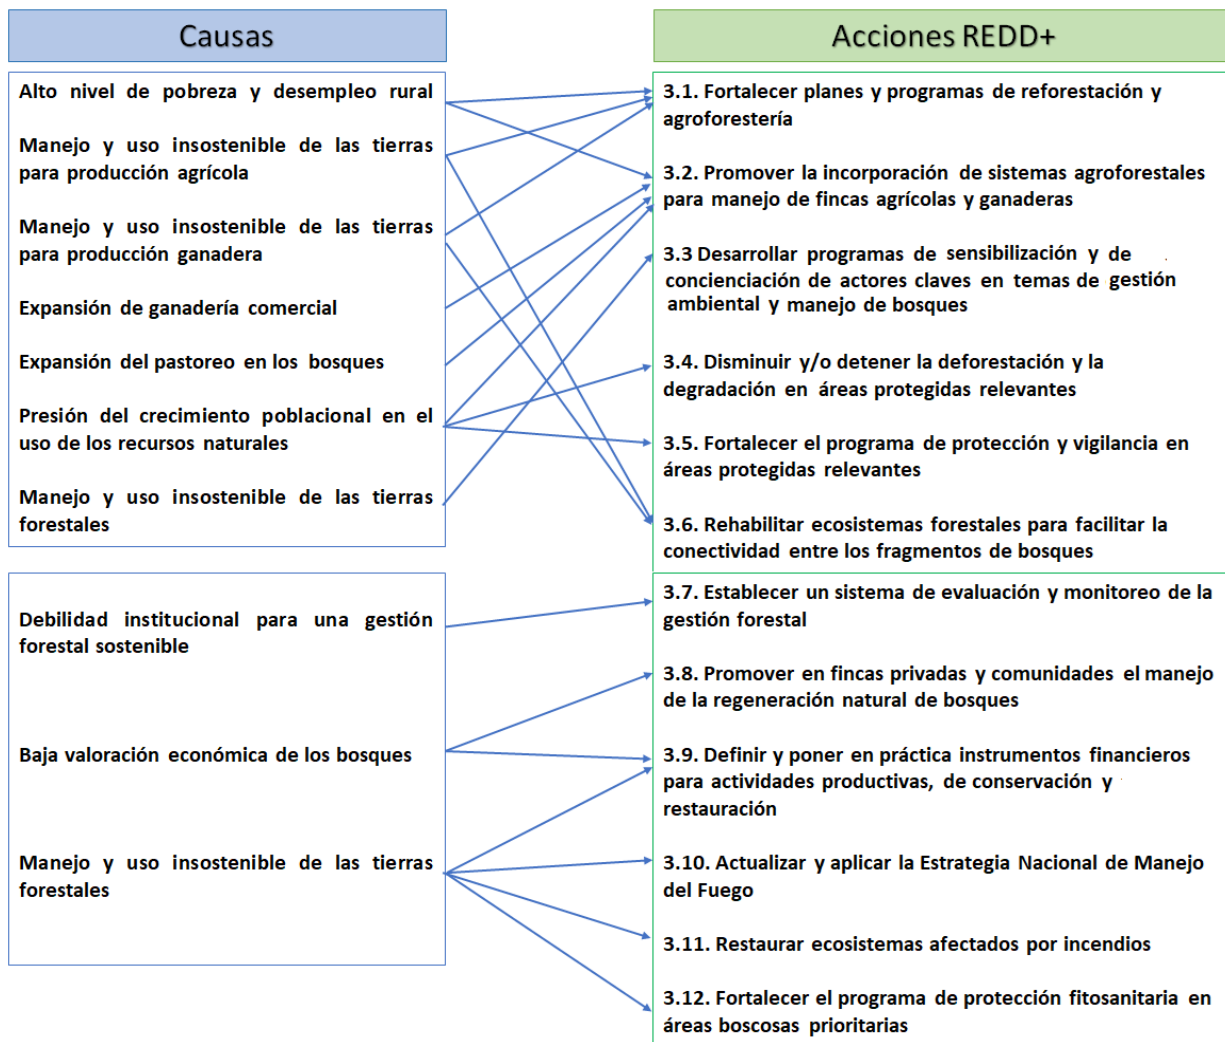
Causas

Alto nivel de pobreza y desempleo rural

Manejo y uso insostenible de las tierras para producción agrícola

Manejo y uso insostenible de las tierras para producción ganadera

Expansión de ganadería comercial

Expansión del pastoreo en los bosques

Presión del crecimiento poblacional en el uso de los recursos naturales

Manejo y uso insostenible de las tierras forestales

Debilidad institucional para una gestión forestal sostenible

Baja valoración económica de los bosques

Manejo y uso insostenible de las tierras forestales

Acciones REDD+

3.1. Fortalecer planes y programas de reforestación y agroforestería

3.2. Promover la incorporación de sistemas agroforestales para manejo de fincas agrícolas y ganaderas

3.3 Desarrollar programas de sensibilización y de concienciación de actores claves en temas de gestión ambiental y manejo de bosques

3.4. Disminuir y/o detener la deforestación y la degradación en áreas protegidas relevantes

3.5. Fortalecer el programa de protección y vigilancia en áreas protegidas relevantes

3.6. Rehabilitar ecosistemas forestales para facilitar la conectividad entre los fragmentos de bosques

3.7. Establecer un sistema de evaluación y monitoreo de la gestión forestal

3.8. Promover en fincas privadas y comunidades el manejo de la regeneración natural de bosques

3.9. Definir y poner en práctica instrumentos financieros para actividades productivas, de conservación y restauración

3.10. Actualizar y aplicar la Estrategia Nacional de Manejo del Fuego

3.11. Restaurar ecosistemas afectados por incendios

3.12. Fortalecer el programa de protección fitosanitaria en áreas boscosas prioritarias